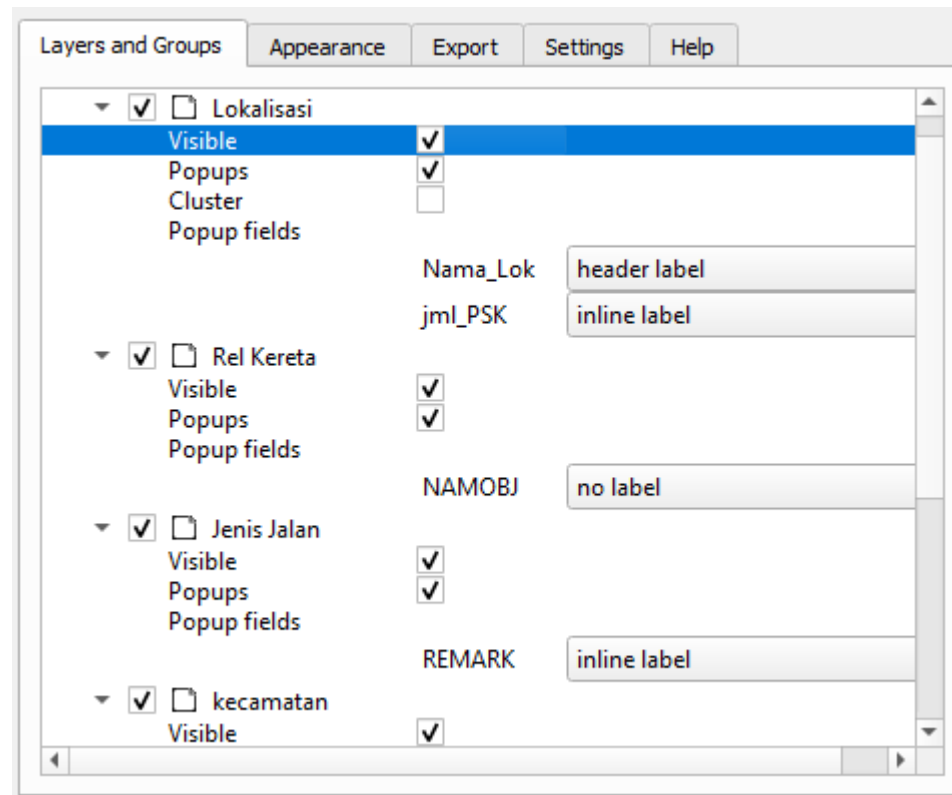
Layers and Groups | Appearance | Export | Settings | Help

Lokalisasi
Visible
Popups
Cluster
Popup fields
Nama_Lok header label
jml_PSK inline label

Rel Kereta
Visible
Popups
Popup fields
NAMOBJ no label

Jenis Jalan
Visible
Popups
Popup fields
REMARK inline label

kecamatan
Visible